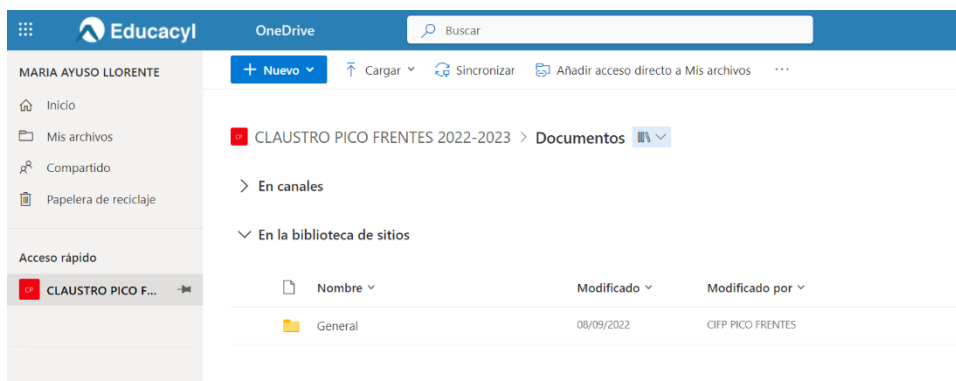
Educacyl OneDrive Buscar

MARIA AYUSO LLORENTE

Inicio
Mis archivos
Compartido
Papelera de reciclaje

Acceso rápido
CP CLAUSTRO PICO F...

+ Nuevo ⌄ Cargar ⌄ Sincronizar Añadir acceso directo a Mis archivos ···

CP CLAUSTRO PICO FRENTES 2022-2023 > Documentos

> En canales

⌄ En la biblioteca de sitios

| | Nombre ⌄ | Modificado ⌄ | Modificado por ⌄ |
|---|---|---|---|
| | General | 08/09/2022 | CIFP PICO FRENTES |